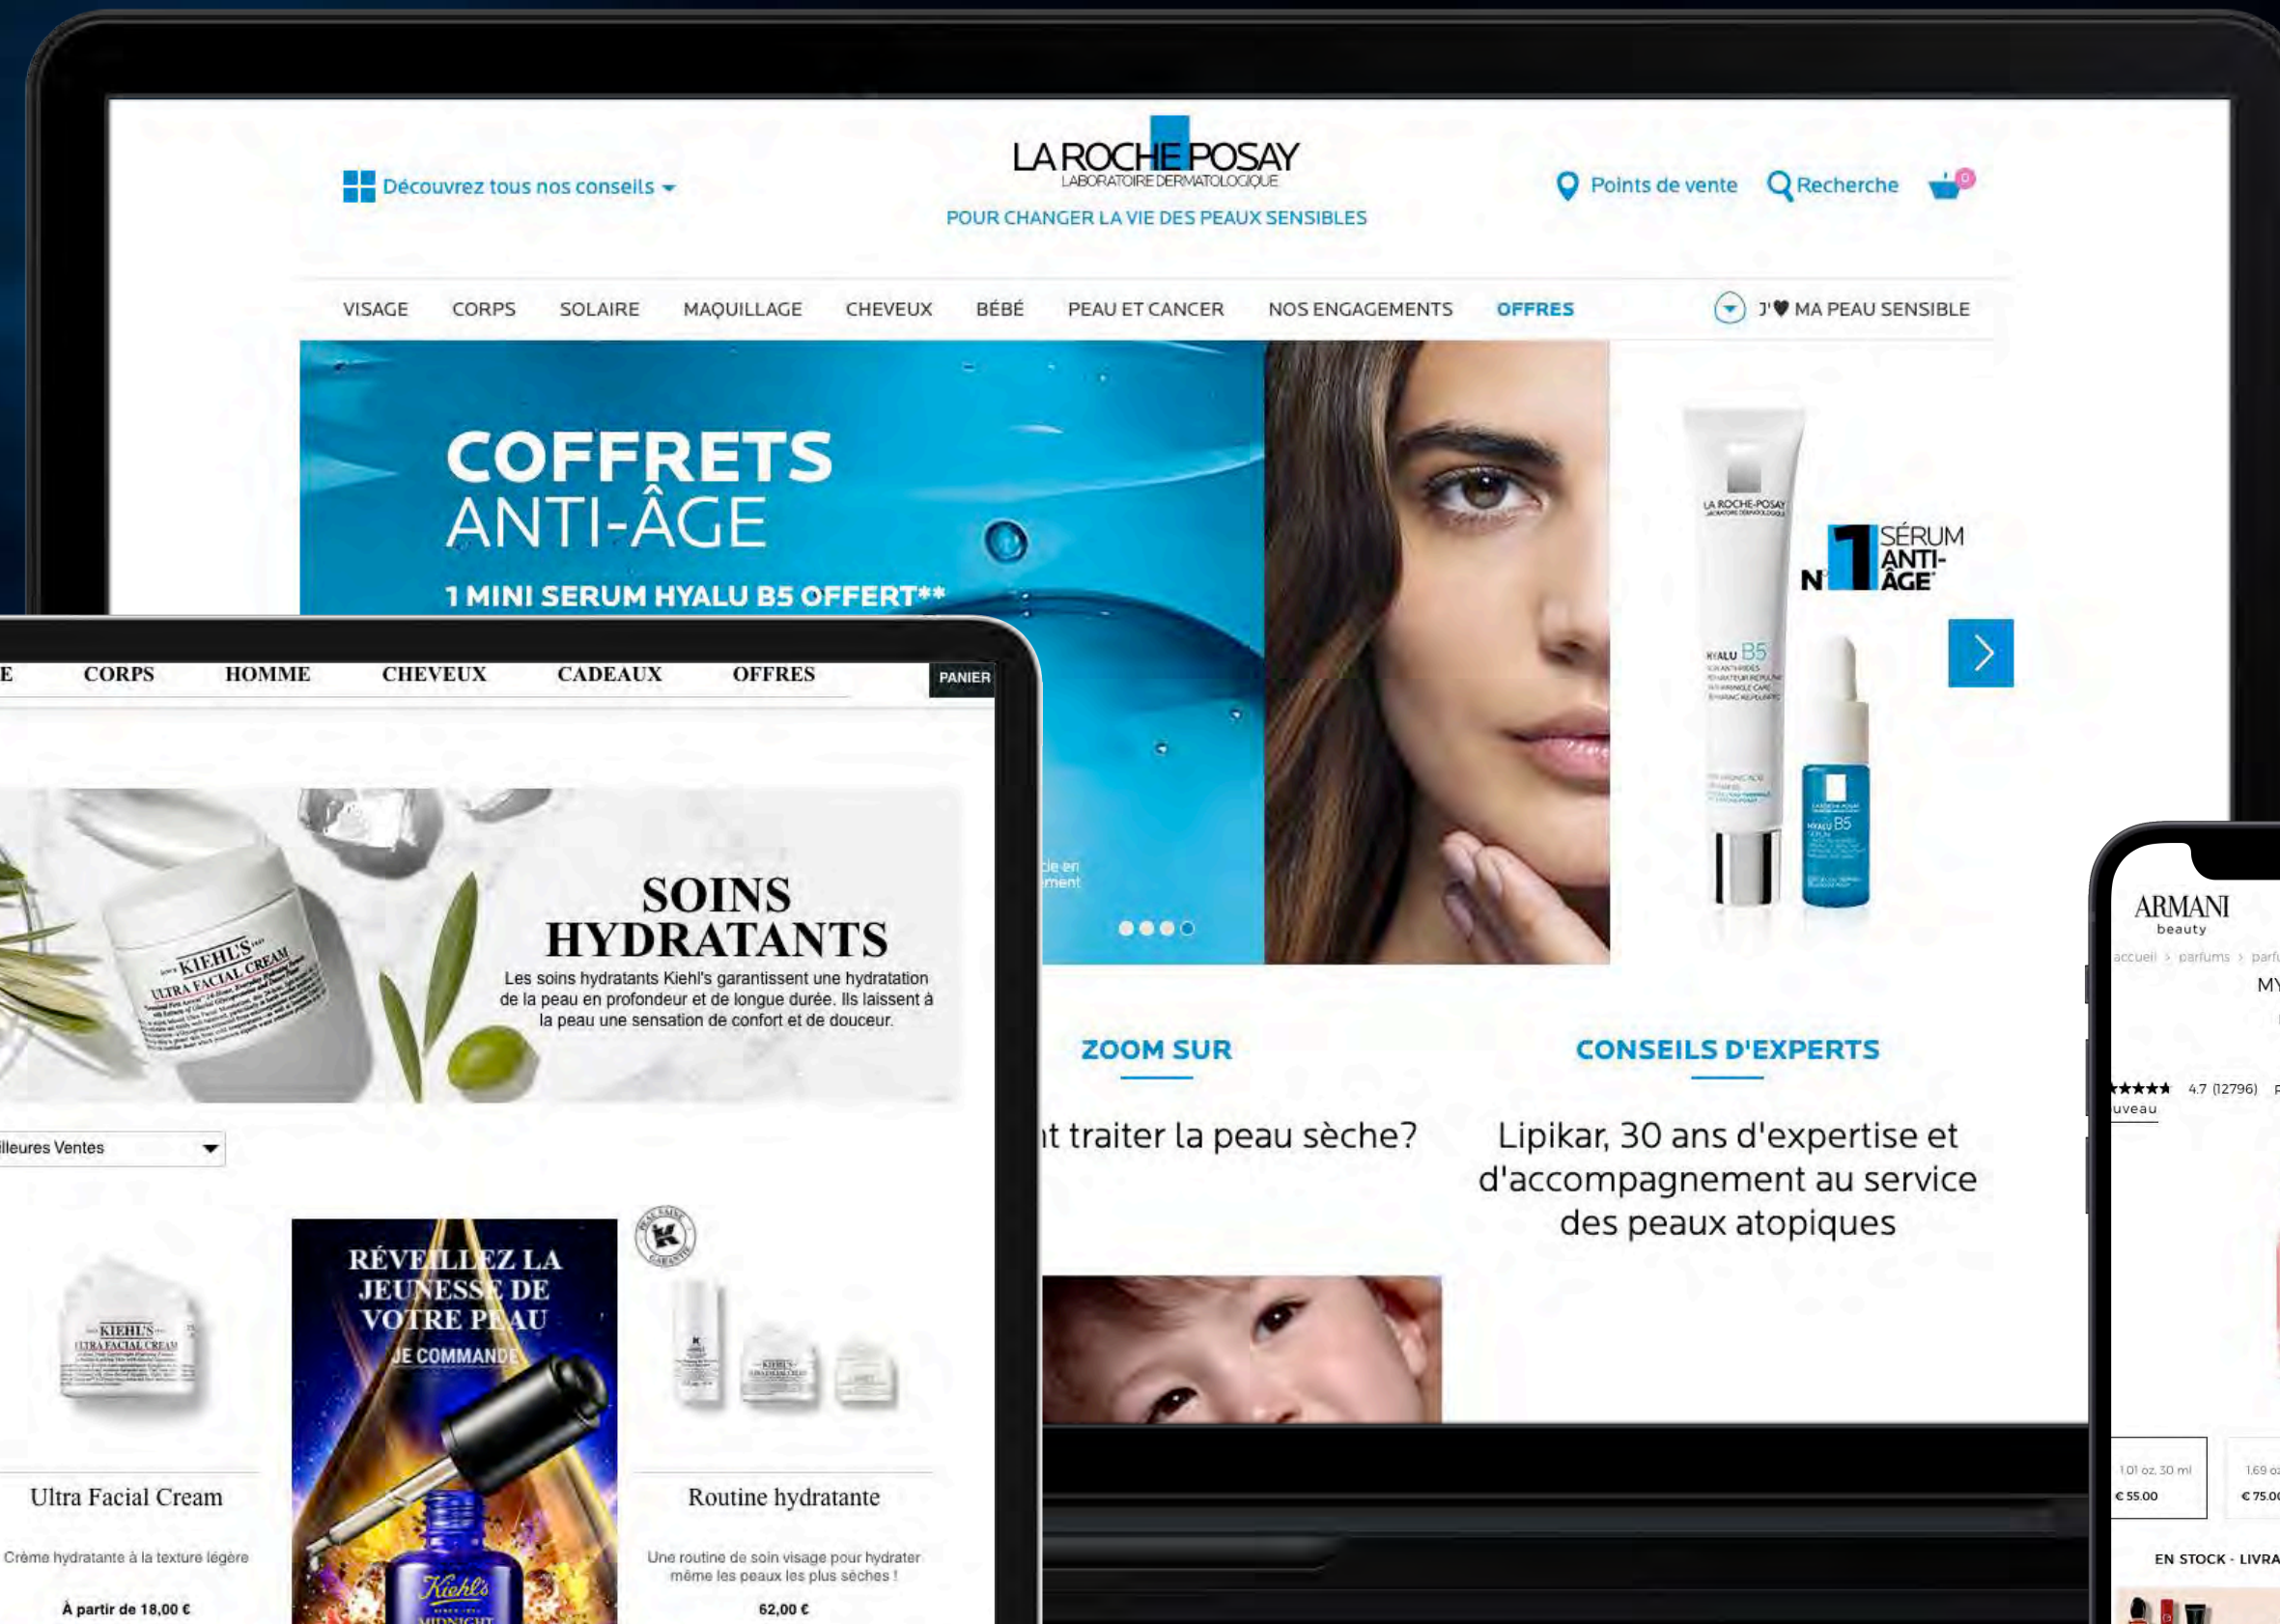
Découvrez tous nos conseils

LA ROCHE-POSAY
LABORATOIRE DERMATOLOGIQUE
POUR CHANGER LA VIE DES PEAUX SENSIBLES

Points de vente
Recherche
0

VISAGE CORPS SOLAIRE MAQUILLAGE CHEVEUX BÉBÉ PEAU ET CANCER NOS ENGAGEMENTS OFFRES J'♥ MA PEAU SENSIBLE

COFFRETS ANTI-ÂGE
1 MINI SERUM HYALU B5 OFFERT**

N°1 SÉRUM ANTI-ÂGE

ZOOM SUR
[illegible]t traiter la peau sèche?

CONSEILS D'EXPERTS
Lipikar, 30 ans d'expertise et d'accompagnement au service des peaux atopiques

E CORPS HOMME CHEVEUX CADEAUX OFFRES PANIER

SOINS HYDRATANTS
Les soins hydratants Kiehl's garantissent une hydratation de la peau en profondeur et de longue durée. Ils laissent à la peau une sensation de confort et de douceur.

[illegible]lleures Ventes

RÉVEILLEZ LA JEUNESSE DE VOTRE PEAU
JE COMMANDE

Ultra Facial Cream
Crème hydratante à la texture légère
À partir de 18,00 €

Routine hydratante
Une routine de soin visage pour hydrater même les peaux les plus sèches !
62,00 €

ARMANI
beauty
accueil > parfums > parfu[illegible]
MY
4.7 (12796)
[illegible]uveau
1.01 oz. 30 ml
€ 55.00
1.69 o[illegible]
€ 75.0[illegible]
EN STOCK - LIVRA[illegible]